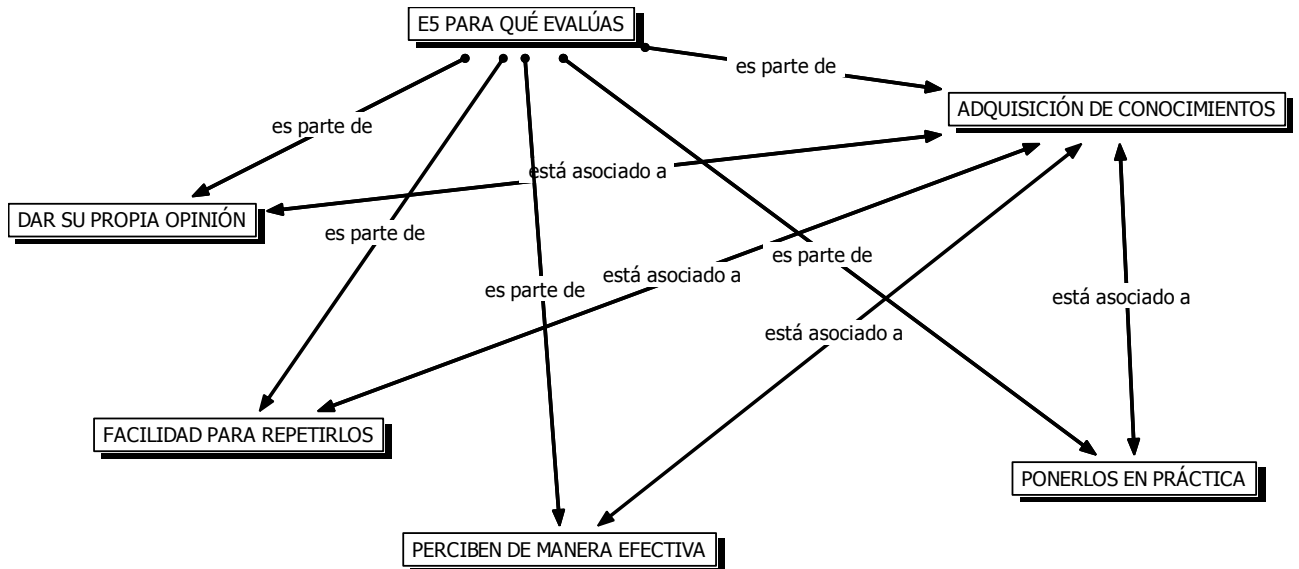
E5 PARA QUÉ EVALÚAS

es parte de

ADQUISICIÓN DE CONOCIMIENTOS

es parte de

está asociado a

DAR SU PROPIA OPINIÓN

es parte de

está asociado a

es parte de

es parte de

está asociado a

está asociado a

FACILIDAD PARA REPETIRLOS

PONERLOS EN PRÁCTICA

PERCIBEN DE MANERA EFECTIVA